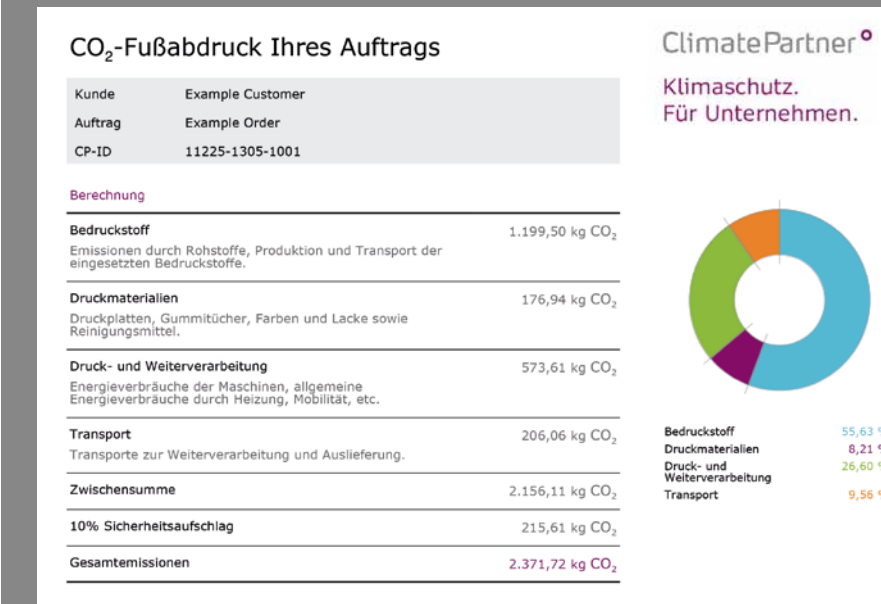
$CO_2$-Fußabdruck Ihres Auftrags

ClimatePartner

Klimaschutz.
Für Unternehmen.

| | |
|---|---|
| Kunde | Example Customer |
| Auftrag | Example Order |
| CP-ID | 11225-1305-1001 |

Berechnung

Bedruckstoff — 1.199,50 kg $CO_2$
Emissionen durch Rohstoffe, Produktion und Transport der eingesetzten Bedruckstoffe.

Druckmaterialien — 176,94 kg $CO_2$
Druckplatten, Gummitücher, Farben und Lacke sowie Reinigungsmittel.

Druck- und Weiterverarbeitung — 573,61 kg $CO_2$
Energieverbräuche der Maschinen, allgemeine Energieverbräuche durch Heizung, Mobilität, etc.

Transport — 206,06 kg $CO_2$
Transporte zur Weiterverarbeitung und Auslieferung.

Zwischensumme — 2.156,11 kg $CO_2$

10% Sicherheitsaufschlag — 215,61 kg $CO_2$

Gesamtemissionen — 2.371,72 kg $CO_2$

| | |
|---|---|
| Bedruckstoff | 55,63 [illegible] |
| Druckmaterialien | 8,21 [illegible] |
| Druck- und Weiterverarbeitung | 26,60 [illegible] |
| Transport | 9,56 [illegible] |